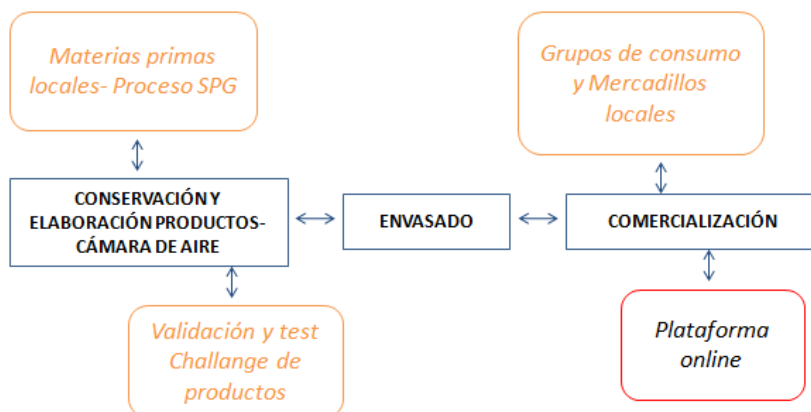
Materias primas locales- Proceso SPG

Grupos de consumo y Mercadillos locales

CONSERVACIÓN Y ELABORACIÓN PRODUCTOS- CÁMARA DE AIRE

ENVASADO

COMERCIALIZACIÓN

Validación y test Challange de productos

Plataforma online